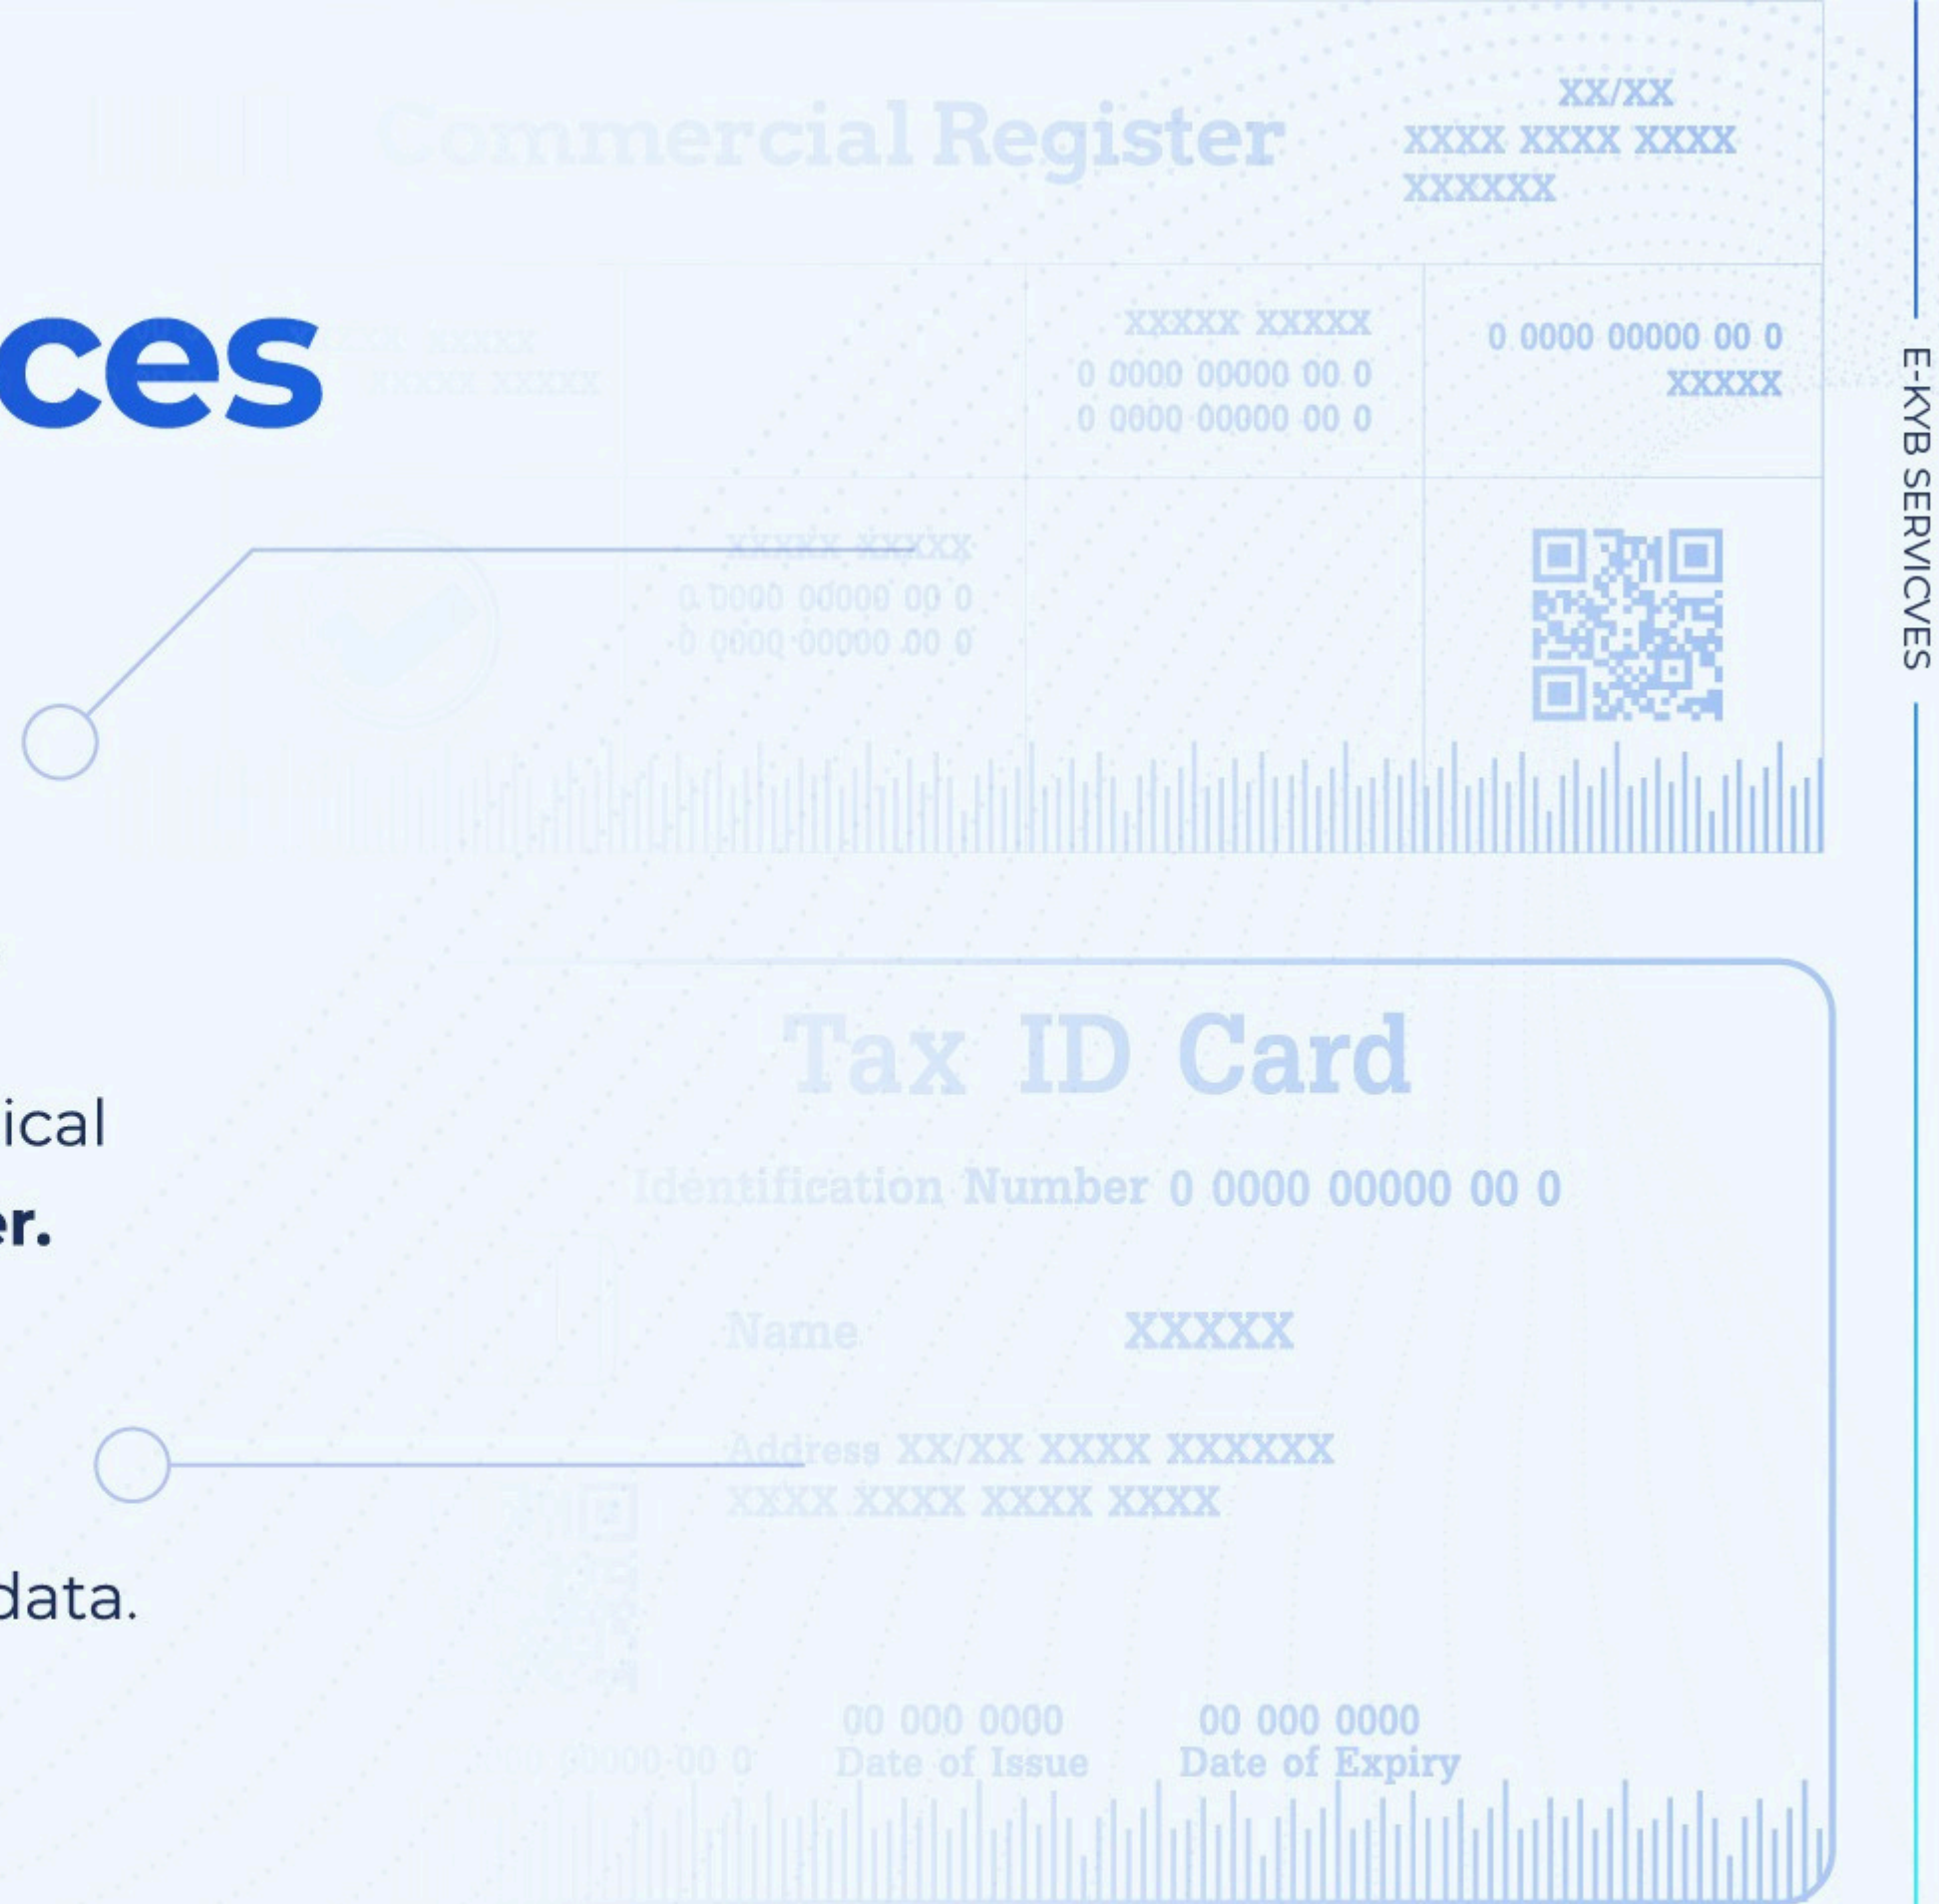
ces

ical

er.

data.

Commercial Register

XX/XX
XXXX XXXX XXXX
XXXXXX

XXXXX XXXXX
XXXXX XXXXX

XXXXX XXXXX
0 0000 00000 00 0
0 0000 00000 00 0

0 0000 00000 00 0
XXXXX

XXXXX XXXXX
0 0000 00000 00 0
0 0000 00000 00 0

Tax ID Card

Identification Number 0 0000 00000 00 0

Name XXXXX

Address XX/XX XXXX XXXXXX
XXXX XXXX XXXX XXXX

0000-00 0 00 000 0000 Date of Issue 00 000 0000 Date of Expiry

E-KYB SERVICVES